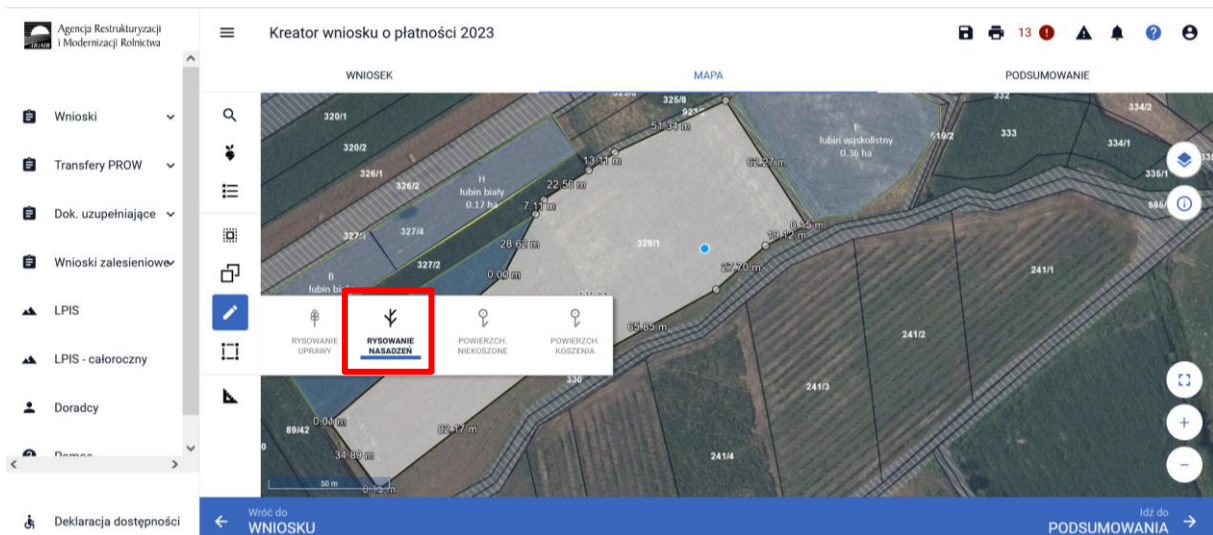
Agencja Restrukturyzacji i Modernizacji Rolnictwa

Wnioski

Transfery PROW

Dok. uzupełniające

Wnioski zalesieniowe

LPIS

LPIS - całoroczny

Doradcy

Pomoc

Deklaracja dostępności

Kreator wniosku o płatności 2023

13

WNIOSEK

MAPA

PODSUMOWANIE

325/8

332

334/2

320/1

921

51.34 m

320/2

E
łubin wąskolistny
0.36 ha

319/2

333

334/1

335/1

326/1

326/2

13.11 m

62.27 m

H
łubin biały
0.17 ha

22.59 m

7.11 m

586

327/1

327/4

28.62 m

329/1

0.15 m

19.12 m

327/2

0.00 m

27.70 m

241/1

B
łubin bia

RYSOWANIE UPRAWY

RYSOWANIE NASADZEŃ

POWIERZCH. NIEKOSZONE

POWIERZCH. KOSZENIA

65.85 m

241/2

330

241/3

89/42

0.00 m

82.17 m

241/4

34.89 m

50 m

0.18 m

Wróć do
WNIOSKU

Idź do
PODSUMOWANIA